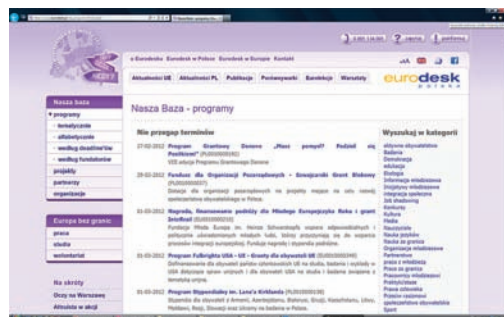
o Eurodesk Eurodesk w Polsce Eurodesk w Europie Kontakt

Aktualności UE Aktualności PL Publikacje Porównywarki Konsultacje Warsztaty

eurodesk polska

Nasza baza
programy
tematycznie
alfabetycznie
według deadline'ów
według fundatorów
projekty
partnerzy
organizacje

Europa bez granic
praca
studia
wolontariat

Na skróty

Nasza Baza - programy

Nie przegap terminów

27-02-2012 Program Grantowy Danone „Masz pomysł? Podziel się Posiłkiem!" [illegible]

29-02-2012 Fundusz dla Organizacji Pozarządowych - Szwajcarski Grant Blokowy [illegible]

01-03-2012 Nagroda, Uhonorowanie podróży dla Młodego Europejczyka Roku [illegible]

01-03-2012 Program Fulbrighta USA - UE - Granty dla obywateli UE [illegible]

01-03-2012 Program Stypendialny im. Lane'a Kirklanda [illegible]

Wyszukaj w kategorii
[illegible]